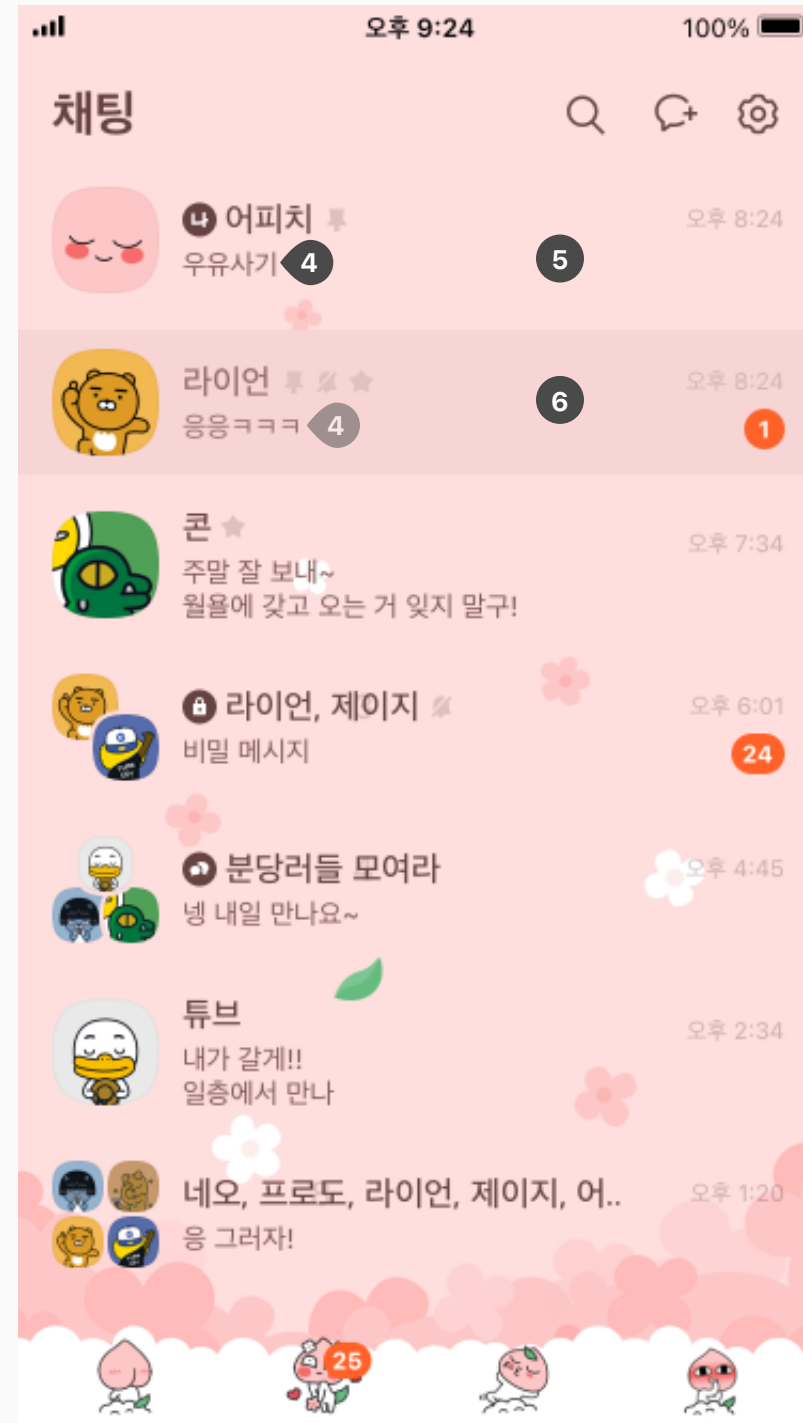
오후 9:24
100%

채팅

나 어피치
우유사기 4
5
오후 8:24

라이언
응응ㅋㅋㅋ 4
6
오후 8:24
1

콘
주말 잘 보내~
월욜에 갖고 오는 거 잊지 말구!
오후 7:34

라이언, 제이지
비밀 메시지
오후 6:01
24

분당러들 모여라
넹 내일 만나요~
오후 4:45

튜브
내가 갈게!!
일층에서 만나
오후 2:34

네오, 프로도, 라이언, 제이지, 어..
응 그러자!
오후 1:20

25